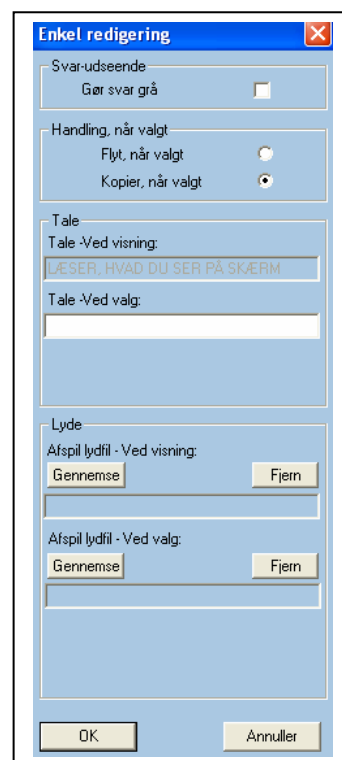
Enkel redigering

Svar-udseende

Gør svar grå

Handling, når valgt

Flyt, når valgt

Kopier, når valgt

Tale

Tale -Ved visning:

LÆSER, HVAD DU SER PÅ SKÆRM

Tale -Ved valg:

Lyde

Afspil lydfil - Ved visning:

Gennemse

Fjern

Afspil lydfil - Ved valg:

Gennemse

Fjern

OK

Annuller